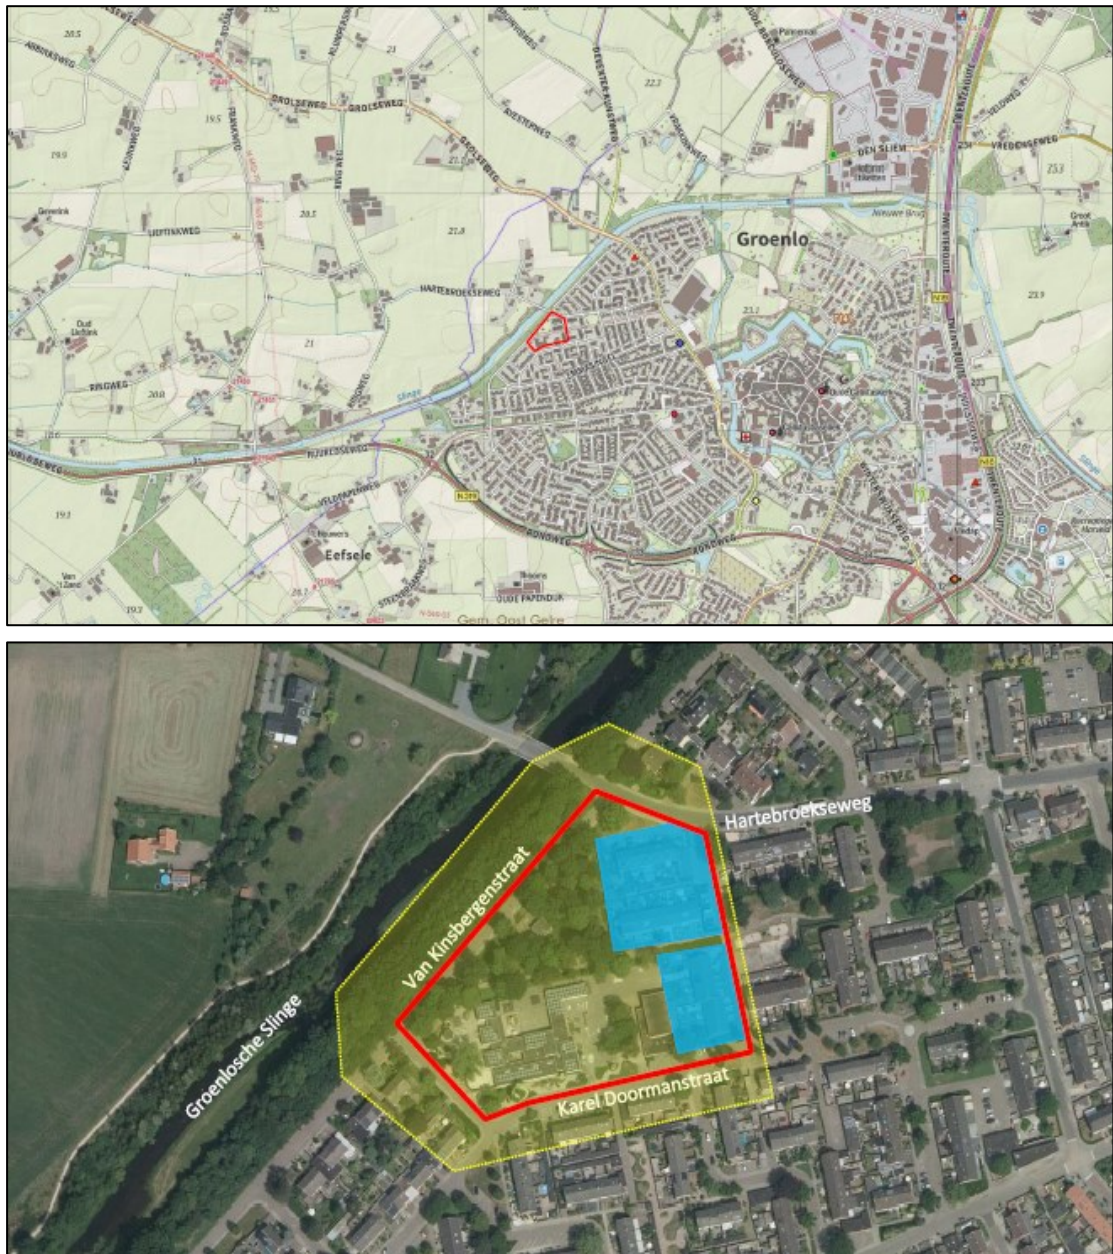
20.5
GROLSEWEG
GROLSEWEG
19.5
19.0
22.3
DEN SLIEM
VREDENSEWEG
25.3
Groenlo
LIEFTINKWEG
20.5
21.8
HARTEBROEKSEWEG
Oud Lichtenk
21
23.9
RINGWEG
20.8
Slinge
N319
VELDBROEKWEG
19.3
Eefsele
Van Zand
19.3
28.1
OUDE PAPENDIJK
Gem. Oost Gelre
Hartebroekseweg
Van Kinsbergenstraat
Groenlosche Slinge
Karel Doormanstraat